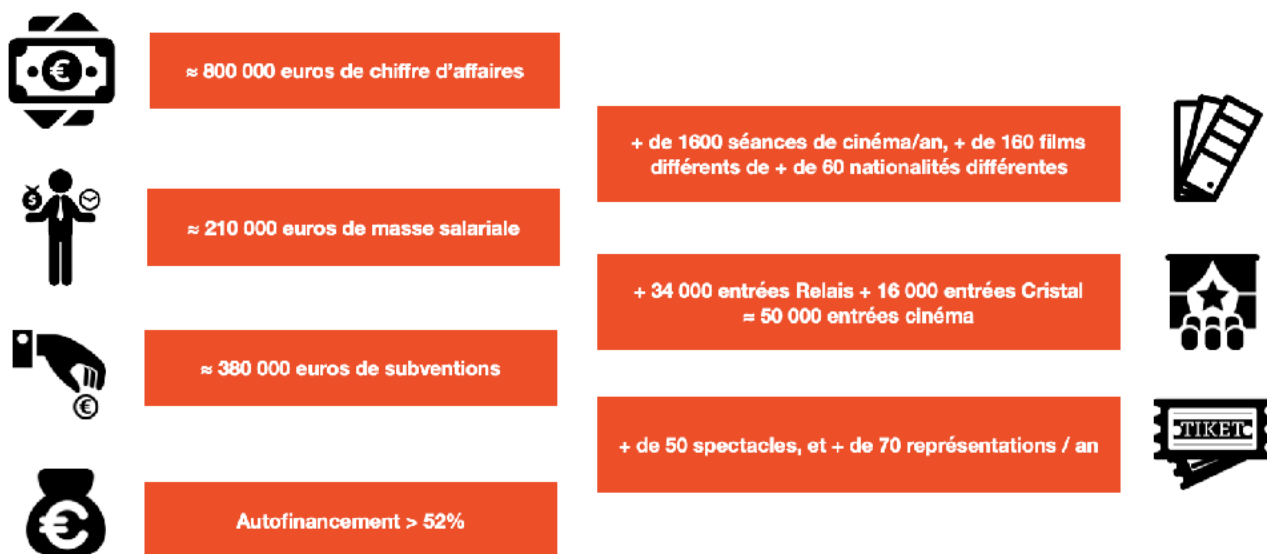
€

≈ 800 000 euros de chiffre d'affaires

$ 

≈ 210 000 euros de masse salariale

≈ 380 000 euros de subventions

€

€

Autofinancement > 52%

+ de 1600 séances de cinéma/an, + de 160 films différents de + de 60 nationalités différentes

+ 34 000 entrées Relais + 16 000 entrées Cristal = 50 000 entrées cinéma

+ de 50 spectacles, et + de 70 représentations / an

TIKET